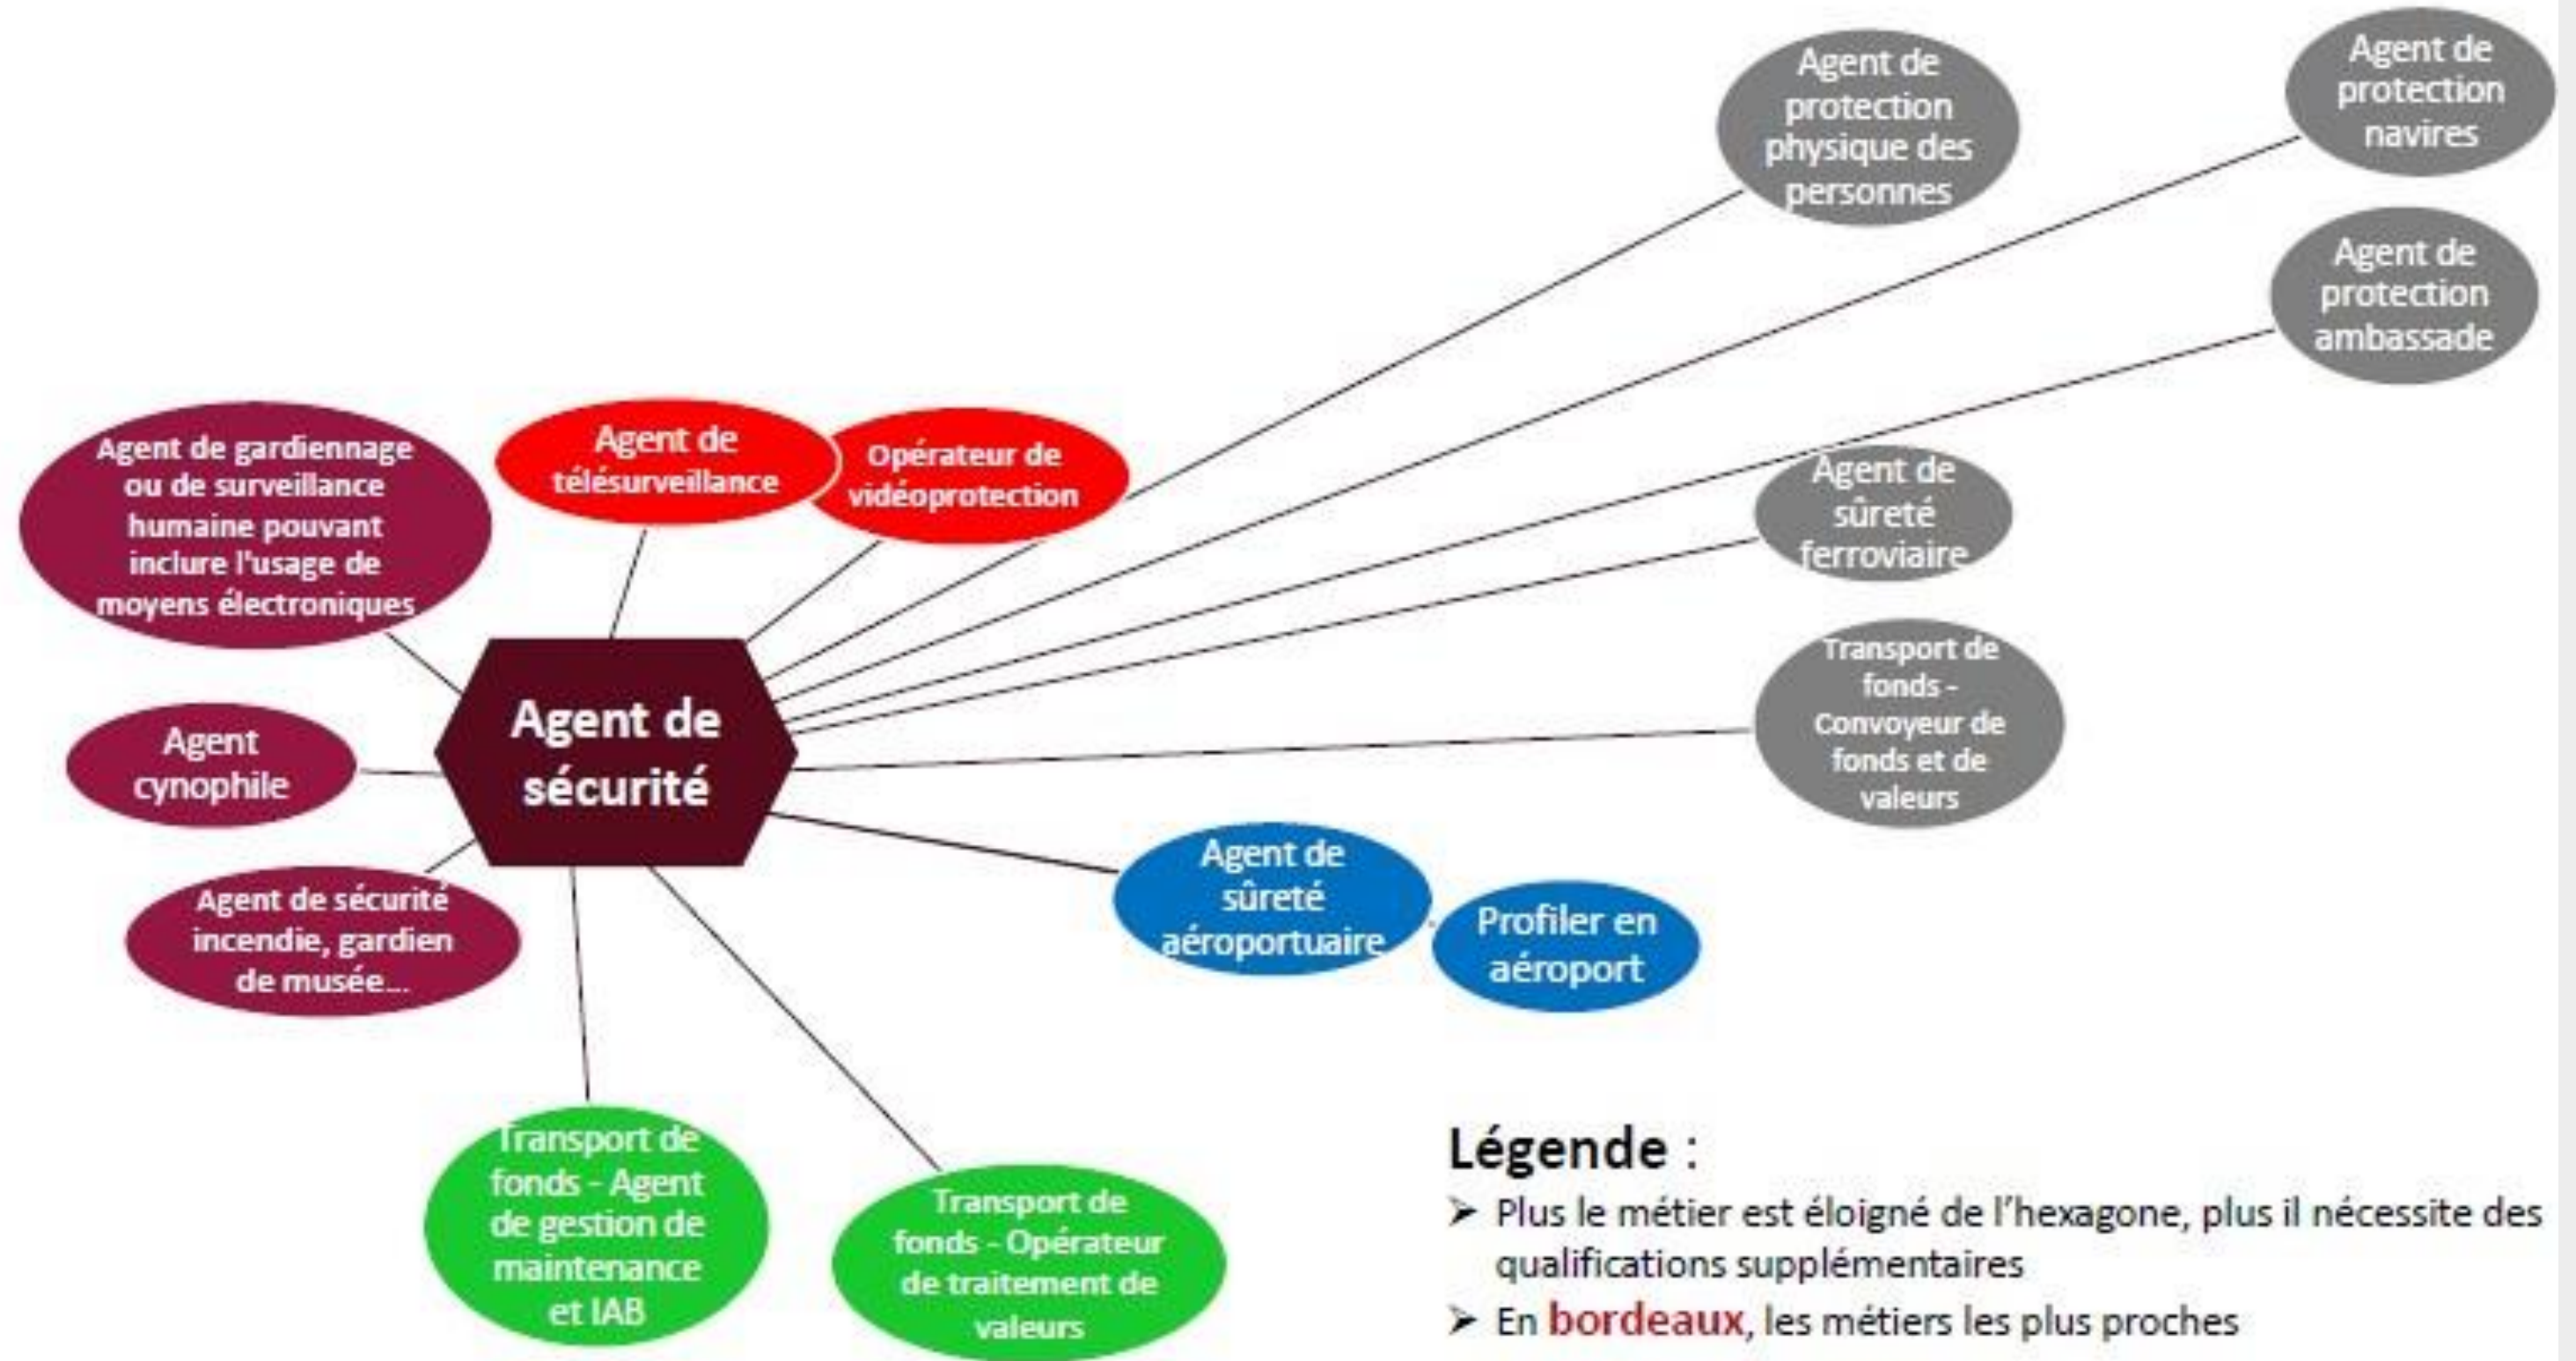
Agent de protection physique des personnes

Agent de protection navires

Agent de protection ambassade

Agent de gardiennage ou de surveillance humaine pouvant inclure l'usage de moyens électroniques

Agent de télésurveillance

Opérateur de vidéoprotection

Agent de sûreté ferroviaire

Transport de fonds - Convoyeur de fonds et de valeurs

Agent de sécurité

Agent cynophile

Agent de sûreté aéroportuaire

Profiler en aéroport

Agent de sécurité incendie, gardien de musée…

Transport de fonds - Agent de gestion de maintenance et IAB

Transport de fonds - Opérateur de traitement de valeurs

Légende :

➢ Plus le métier est éloigné de l'hexagone, plus il nécessite des qualifications supplémentaires

➢ En bordeaux, les métiers les plus proches